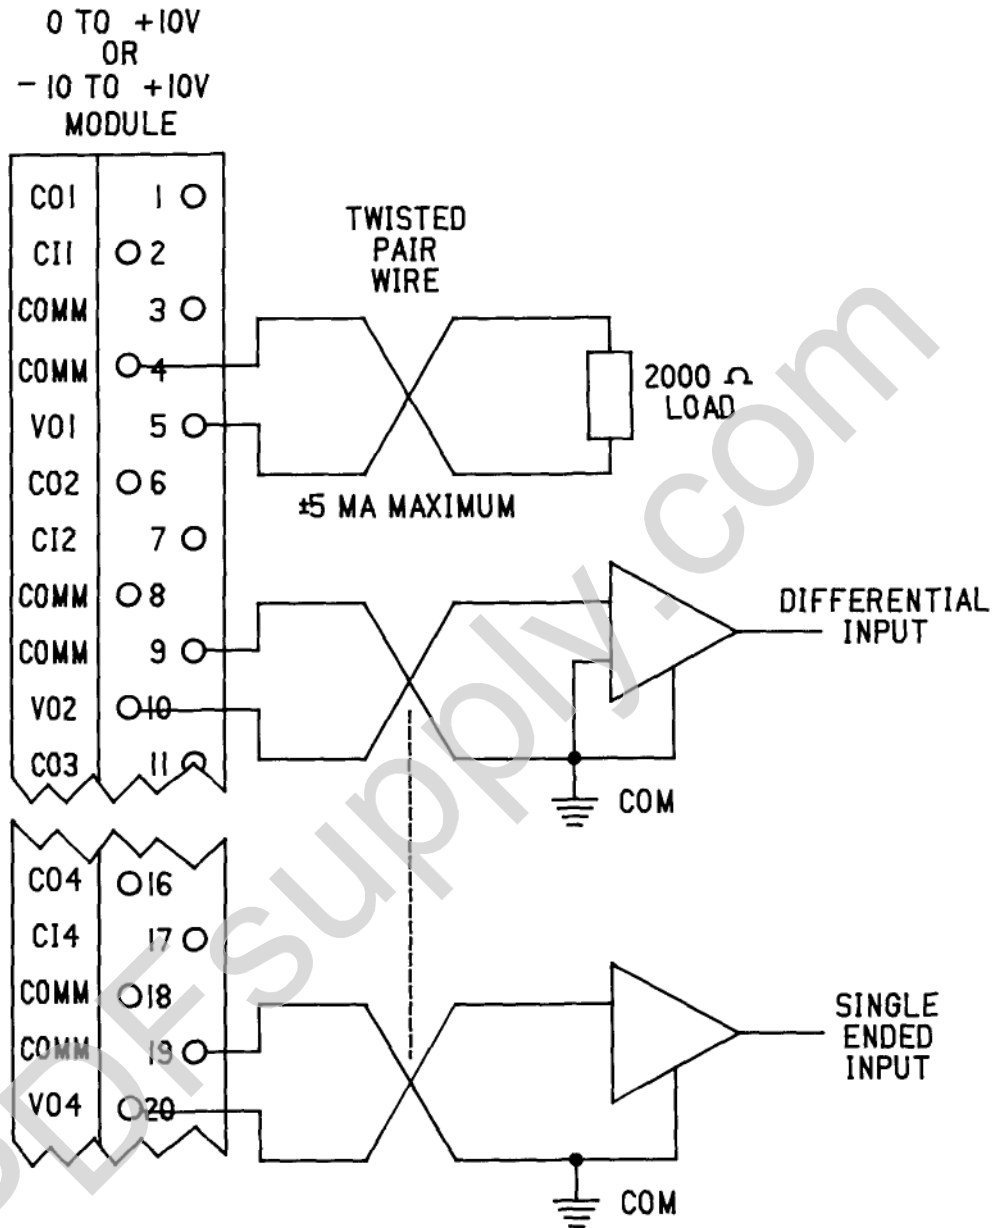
0 TO +10V
OR
- 10 TO +10V
MODULE

| | |
|---|---|
| CO1 | 1 |
| CI1 | 2 |
| COMM | 3 |
| COMM | 4 |
| VO1 | 5 |
| CO2 | 6 |
| CI2 | 7 |
| COMM | 8 |
| COMM | 9 |
| VO2 | 10 |
| CO3 | 11 |
| CO4 | 16 |
| CI4 | 17 |
| COMM | 18 |
| COMM | 19 |
| VO4 | 20 |

TWISTED PAIR WIRE

2000 Ω LOAD

±5 MA MAXIMUM

DIFFERENTIAL INPUT

COM

SINGLE ENDED INPUT

COM

PDFsupply.com